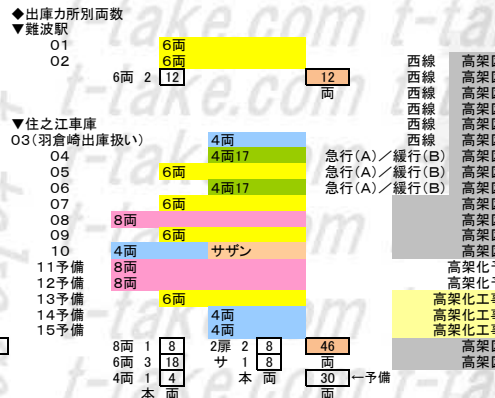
◆出庫力所別両数
▼難波駅
01 6両
02 6両
6両 2 12 12 両
西線 高架
西線 高架
西線 高架
西線 高架
西線 高架
西線 高架

▼住之江車庫
03（羽倉崎出庫扱い） 4両
04 4両17 急行（A）／緩行（B） 高架
05 6両 急行（A）／緩行（B） 高架
06 4両17 急行（A）／緩行（B） 高架
07 6両 高架
08 8両 高架
09 6両 高架
10 4両 サザン 高架
11予備 8両 高架化
12予備 8両 高架化
13予備 6両 高架化工
14予備 4両 高架化工
15予備 4両 高架化工

| 8両 | 1 | 8 | 2扉 | 2 | 8 | 46 |
|---|---|---|---|---|---|---|
| 6両 | 3 | 18 | サ | 1 | 8 | 両 |
| 4両 | 1 | 4 | | 本 | 両 | 30 ←予備 |
| | 本 | 両 | | | | 両 |

t-take.com